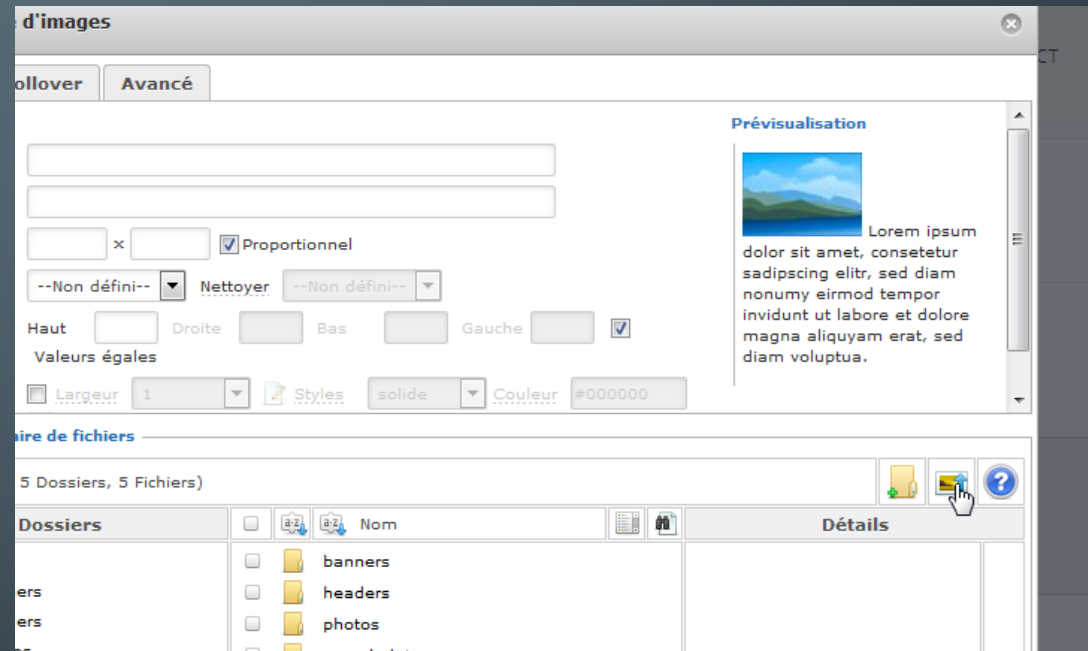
d'images

CT

ollover | Avancé

Prévisualisation

Lorem ipsum dolor sit amet, consetetur sadipscing elitr, sed diam nonumy eirmod tempor invidunt ut labore et dolore magna aliquyam erat, sed diam voluptua.

×

Proportionnel

--Non défini--

Nettoyer

--Non défini--

Haut

Droite

Bas

Gauche

Valeurs égales

Largeur

1

Styles

solide

Couleur

#000000

aire de fichiers

5 Dossiers, 5 Fichiers)

Dossiers

Nom

Détails

banners

headers

photos

ers

ers